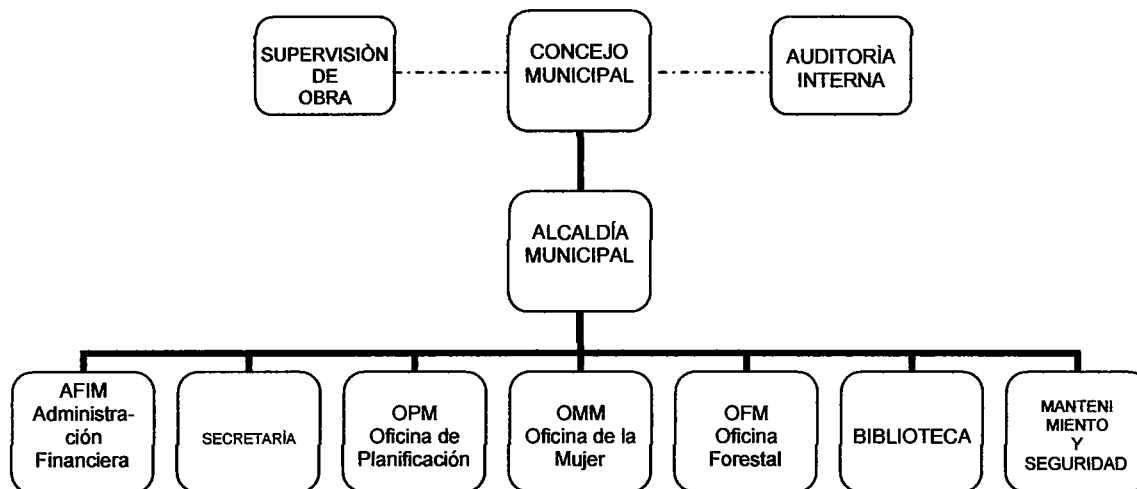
SUPERVISIÒN DE OBRA

CONCEJO MUNICIPAL

AUDITORÌA INTERNA

ALCALDÍA MUNICIPAL

AFIM Administración Financiera

SECRETARÌA

OPM Oficina de Planificación

OMM Oficina de la Mujer

OFM Oficina Forestal

BIBLIOTECA

MANTENI MIENTO Y SEGURIDAD